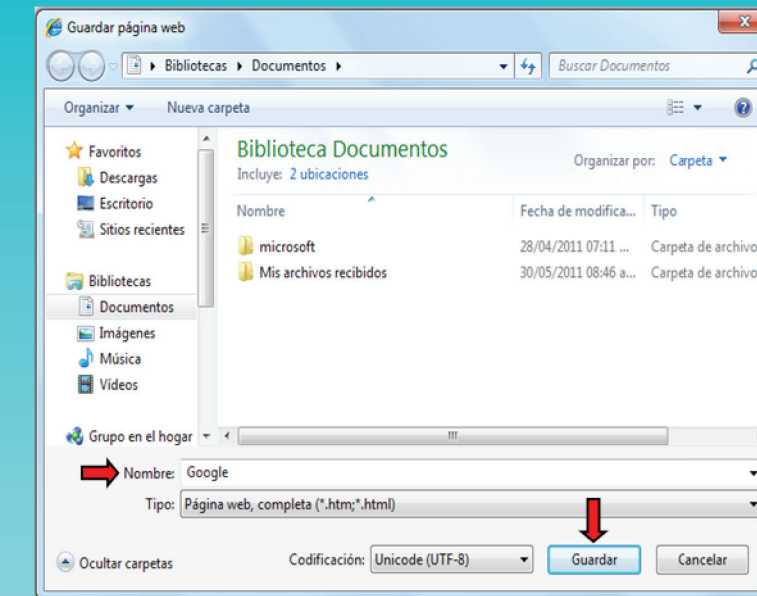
Guardar página web

Bibliotecas ▸ Documentos ▸

Buscar Documentos

Organizar ▾ Nueva carpeta

Favoritos
Descargas
Escritorio
Sitios recientes

Bibliotecas
Documentos
Imágenes
Música
Vídeos

Grupo en el hogar

Biblioteca Documentos
Incluye: 2 ubicaciones

Organizar por: Carpeta ▾

| Nombre | Fecha de modifica... | Tipo |
|---|---|---|
| microsoft | 28/04/2011 07:11 ... | Carpeta de archivo |
| Mis archivos recibidos | 30/05/2011 08:46 a... | Carpeta de archivo |

Nombre: Google

Tipo: Página web, completa (*.htm;*.html)

Ocultar carpetas

Codificación: Unicode (UTF-8)

Guardar

Cancelar